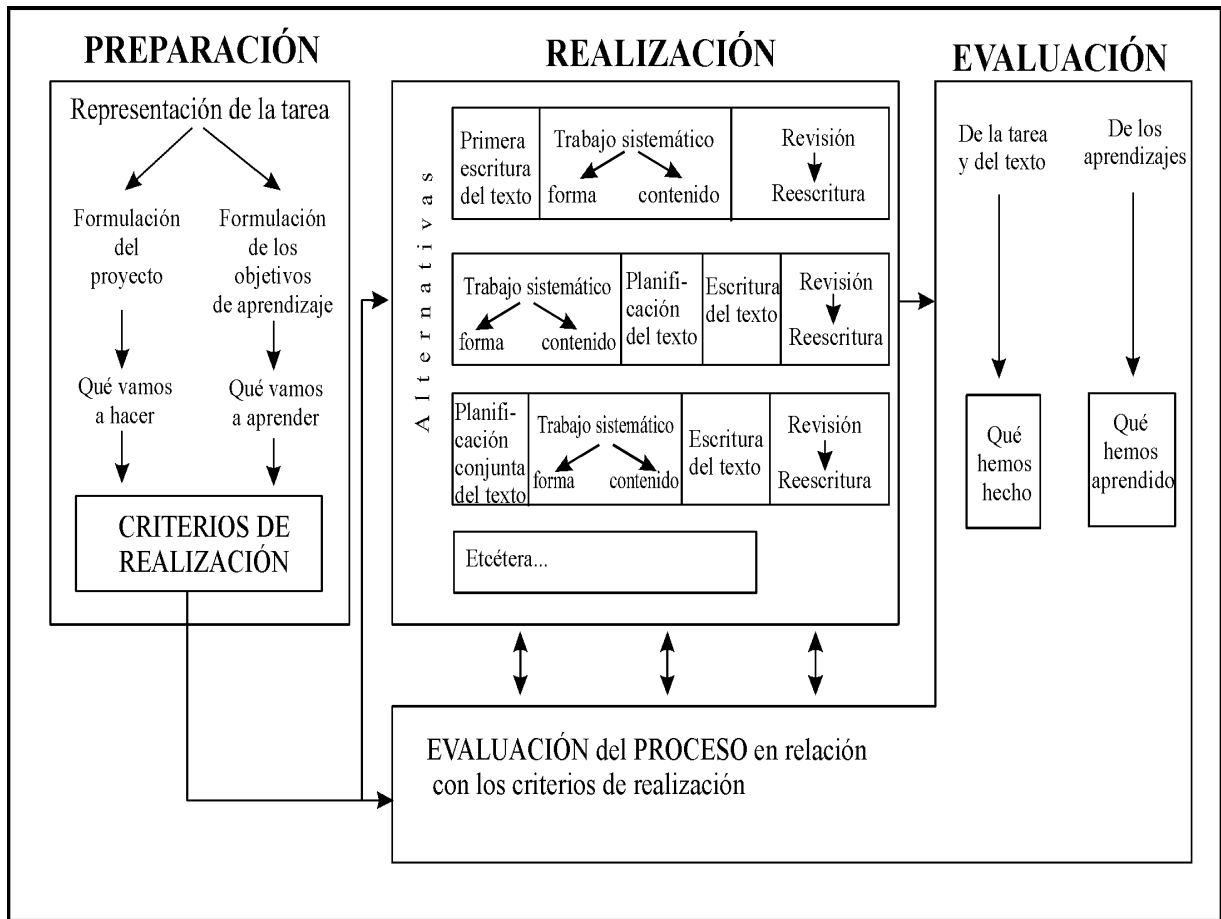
PREPARACIÓN

Representación de la tarea

Formulación del proyecto

Formulación de los objetivos de aprendizaje

Qué vamos a hacer

Qué vamos a aprender

CRITERIOS DE REALIZACIÓN

REALIZACIÓN

Alternativas

| Primera escritura del texto | Trabajo sistemático forma contenido | Revisión Reescritura |
|---|---|---|

| Trabajo sistemático forma contenido | Planificación del texto | Escritura del texto | Revisión Reescritura |
|---|---|---|---|

| Planificación conjunta del texto | Trabajo sistemático forma contenido | Escritura del texto | Revisión Reescritura |
|---|---|---|---|

Etcétera...

EVALUACIÓN

De la tarea y del texto

De los aprendizajes

Qué hemos hecho

Qué hemos aprendido

EVALUACIÓN del PROCESO en relación con los criterios de realización